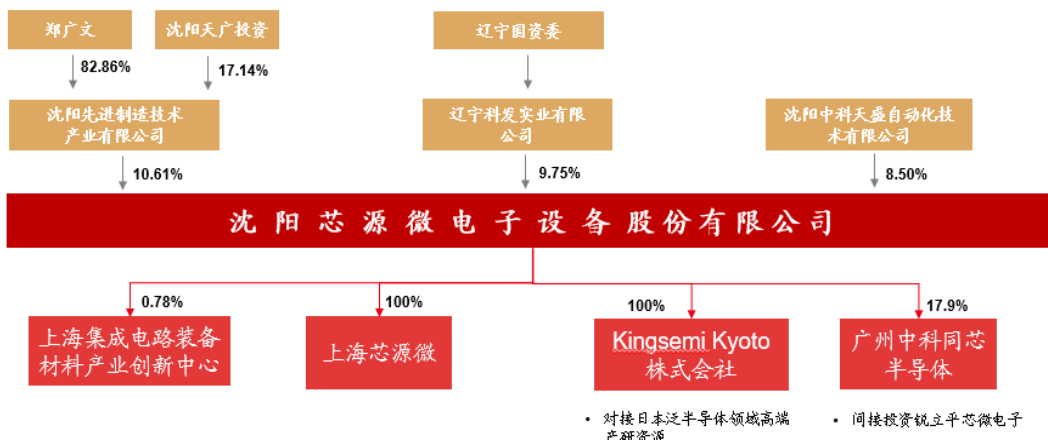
郑广文

沈阳天广投资

82.86%

17.14%

沈阳先进制造技术产业有限公司

10.61%

辽宁国资委

辽宁科发实业有限公司

9.75%

沈阳中科天盛自动化技术有限公司

8.50%

沈阳芯源微电子设备股份有限公司

0.78%

上海集成电路装备材料产业创新中心

100%

上海芯源微

100%

Kingsemi Kyoto 株式会社

17.9%

广州中科同芯半导体

• 对接日本泛半导体领域高端产研资源

• 间接投资锐立平芯微电子